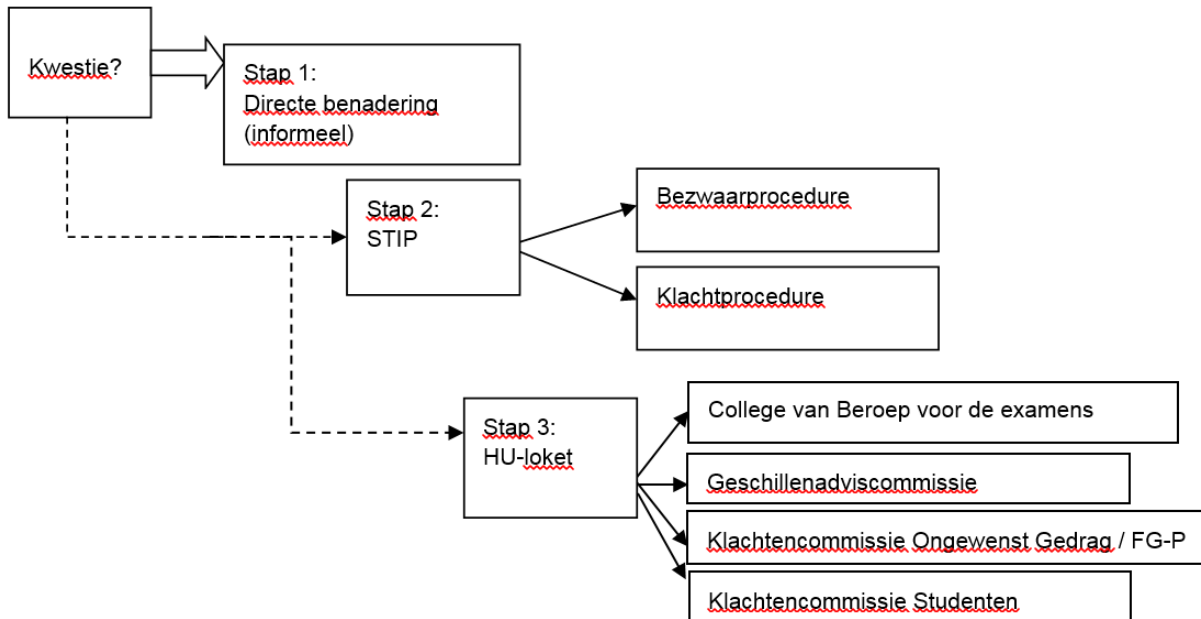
Kwestie?

Stap 1:
Directe benadering
(informeel)

Stap 2:
STIP

Bezwaarprocedure

Klachtprocedure

Stap 3:
HU-loket

College van Beroep voor de examens

Geschillenadviscommissie

Klachtencommissie Ongewenst Gedrag / FG-P

Klachtencommissie Studenten